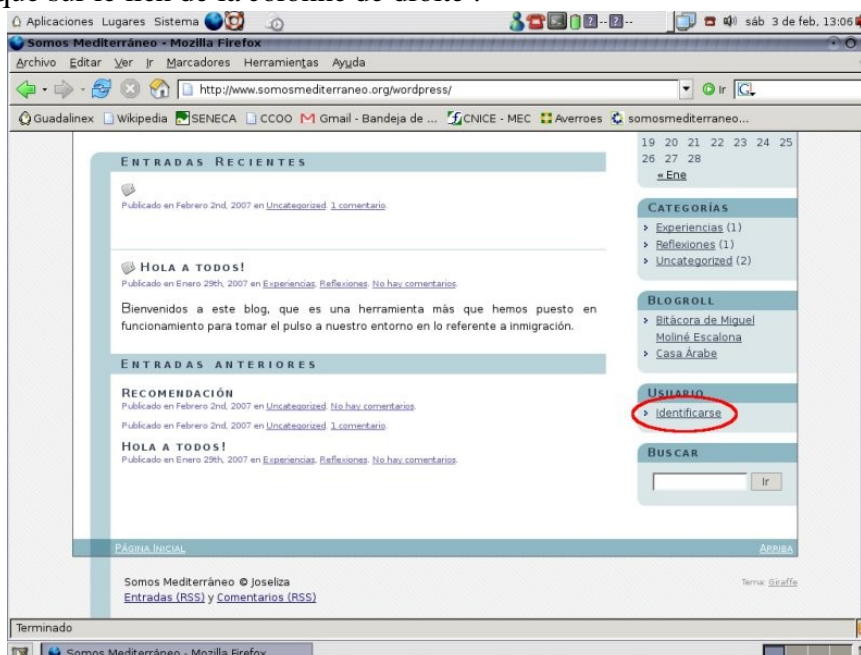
que sal le lien de la colonne de droite :

Aplicaciones Lugares Sistema

sáb 3 de feb, 13:06

Somos Mediterráneo - Mozilla Firefox

Archivo Editar Ver Ir Marcadores Herramientas Ayuda

http://www.somosmediterraneo.org/wordpress/

Ir

Guadalinex Wikipedia SENECA CCOO Gmail - Bandeja de ... CNICE - MEC Averroes somosmediterraneo...

ENTRADAS RECIENTES

Publicado en Febrero 2nd, 2007 en Uncategorized. 1 comentario.

HOLA A TODOS!

Publicado en Enero 29th, 2007 en Experiencias, Reflexiones. No hay comentarios.

Bienvenidos a este blog, que es una herramienta más que hemos puesto en funcionamiento para tomar el pulso a nuestro entorno en lo referente a inmigración.

ENTRADAS ANTERIORES

RECOMENDACIÓN

Publicado en Febrero 2nd, 2007 en Uncategorized. No hay comentarios.

Publicado en Febrero 2nd, 2007 en Uncategorized. 1 comentario.

HOLA A TODOS!

Publicado en Enero 29th, 2007 en Experiencias, Reflexiones. No hay comentarios.

19 20 21 22 23 24 25
26 27 28
« Ene

CATEGORÍAS
Experiencias (1)
Reflexiones (1)
Uncategorized (2)

BLOGROLL
Bitácora de Miguel Moliné Escalona
Casa Árabe

USUARIO
Identificarse

BUSCAR
Ir

PÁGINA INICIAL

ARRIBA

Somos Mediterráneo © Joseliza
Entradas (RSS) y Comentarios (RSS)

Tema: Giraffe

Terminado

Somos Mediterráneo - Mozilla Firefox